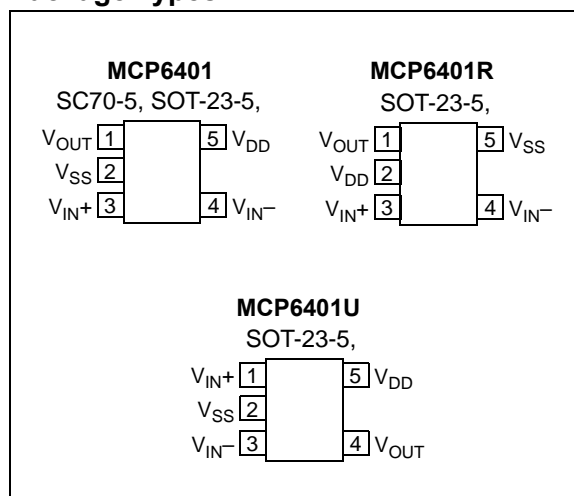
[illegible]

**MCP6401**
SC70-5, SOT-23-5,

$V_{OUT}$ 1
$V_{SS}$ 2
$V_{IN}+$ 3
5 $V_{DD}$
4 $V_{IN}-$

**MCP6401R**
SOT-23-5,

$V_{OUT}$ 1
$V_{DD}$ 2
$V_{IN}+$ 3
5 $V_{SS}$
4 $V_{IN}-$

**MCP6401U**
SOT-23-5,

$V_{IN}+$ 1
$V_{SS}$ 2
$V_{IN}-$ 3
5 $V_{DD}$
4 $V_{OUT}$